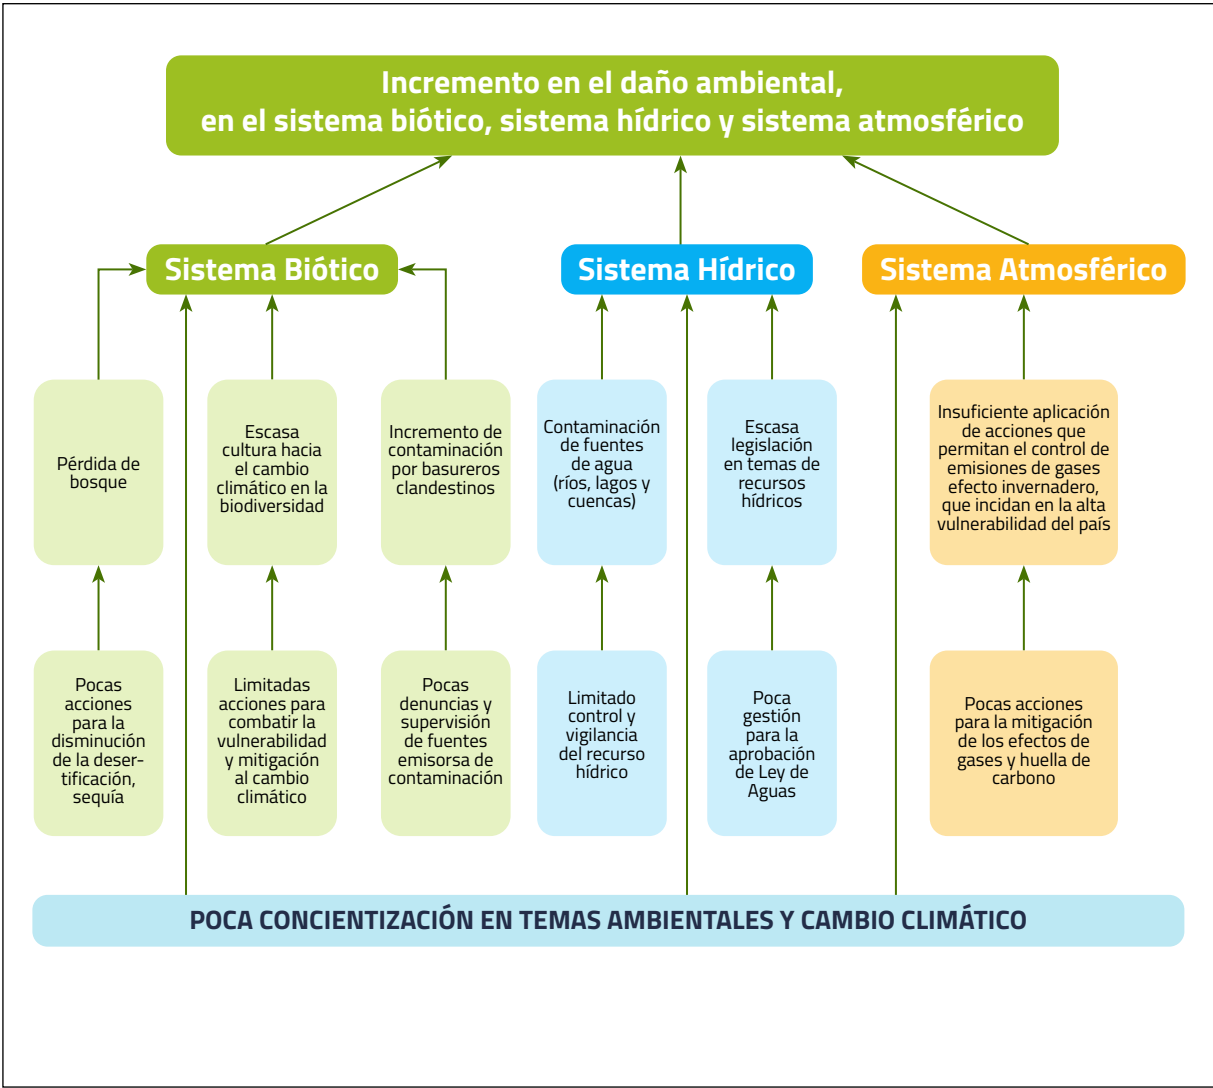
Incremento en el daño ambiental, en el sistema biótico, sistema hídrico y sistema atmosférico

Sistema Biótico

Sistema Hídrico

Sistema Atmosférico

Pérdida de bosque

Escasa cultura hacia el cambio climático en la biodiversidad

Incremento de contaminación por basureros clandestinos

Contaminación de fuentes de agua (ríos, lagos y cuencas)

Escasa legislación en temas de recursos hídricos

Insuficiente aplicación de acciones que permitan el control de emisiones de gases efecto invernadero, que incidan en la alta vulnerabilidad del país

Pocas acciones para la disminución de la desertificación, sequía

Limitadas acciones para combatir la vulnerabilidad y mitigación al cambio climático

Pocas denuncias y supervisión de fuentes emisorsa de contaminación

Limitado control y vigilancia del recurso hídrico

Poca gestión para la aprobación de Ley de Aguas

Pocas acciones para la mitigación de los efectos de gases y huella de carbono

POCA CONCIENTIZACIÓN EN TEMAS AMBIENTALES Y CAMBIO CLIMÁTICO